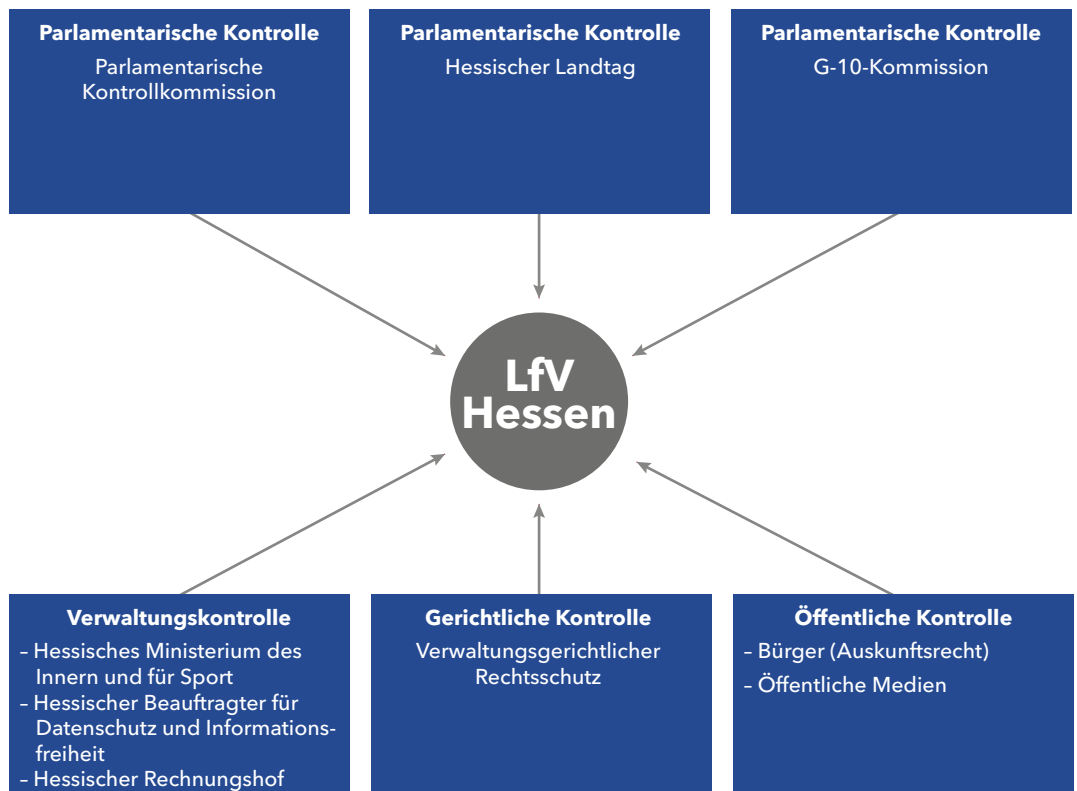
Parlamentarische Kontrolle
Parlamentarische Kontrollkommission

Parlamentarische Kontrolle
Hessischer Landtag

Parlamentarische Kontrolle
G-10-Kommission

LfV Hessen

Verwaltungskontrolle
– Hessisches Ministerium des Innern und für Sport
– Hessischer Beauftragter für Datenschutz und Informationsfreiheit
– Hessischer Rechnungshof

Gerichtliche Kontrolle
Verwaltungsgerichtlicher Rechtsschutz

Öffentliche Kontrolle
– Bürger (Auskunftsrecht)
– Öffentliche Medien